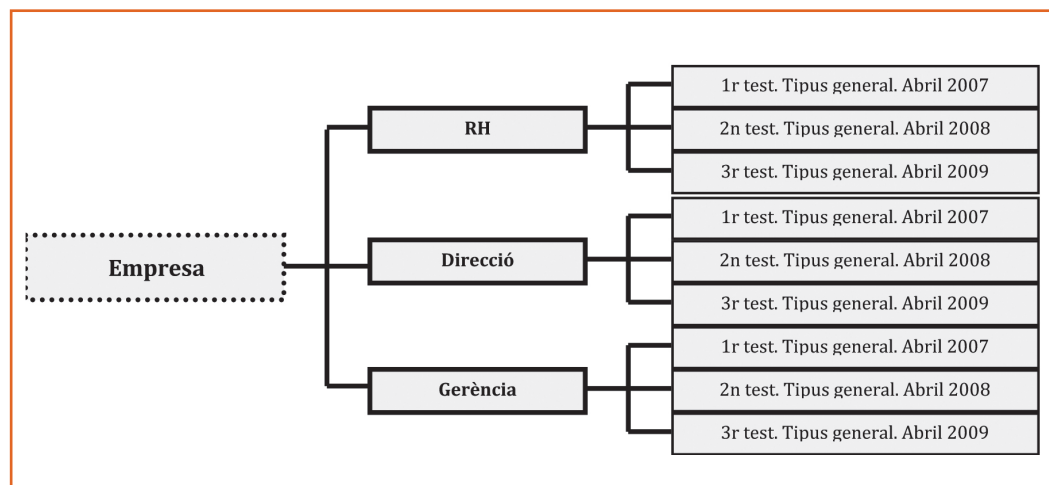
Empresa

RH

1r test. Tipus general. Abril 2007

2n test. Tipus general. Abril 2008

3r test. Tipus general. Abril 2009

Direcció

1r test. Tipus general. Abril 2007

2n test. Tipus general. Abril 2008

3r test. Tipus general. Abril 2009

Gerència

1r test. Tipus general. Abril 2007

2n test. Tipus general. Abril 2008

3r test. Tipus general. Abril 2009